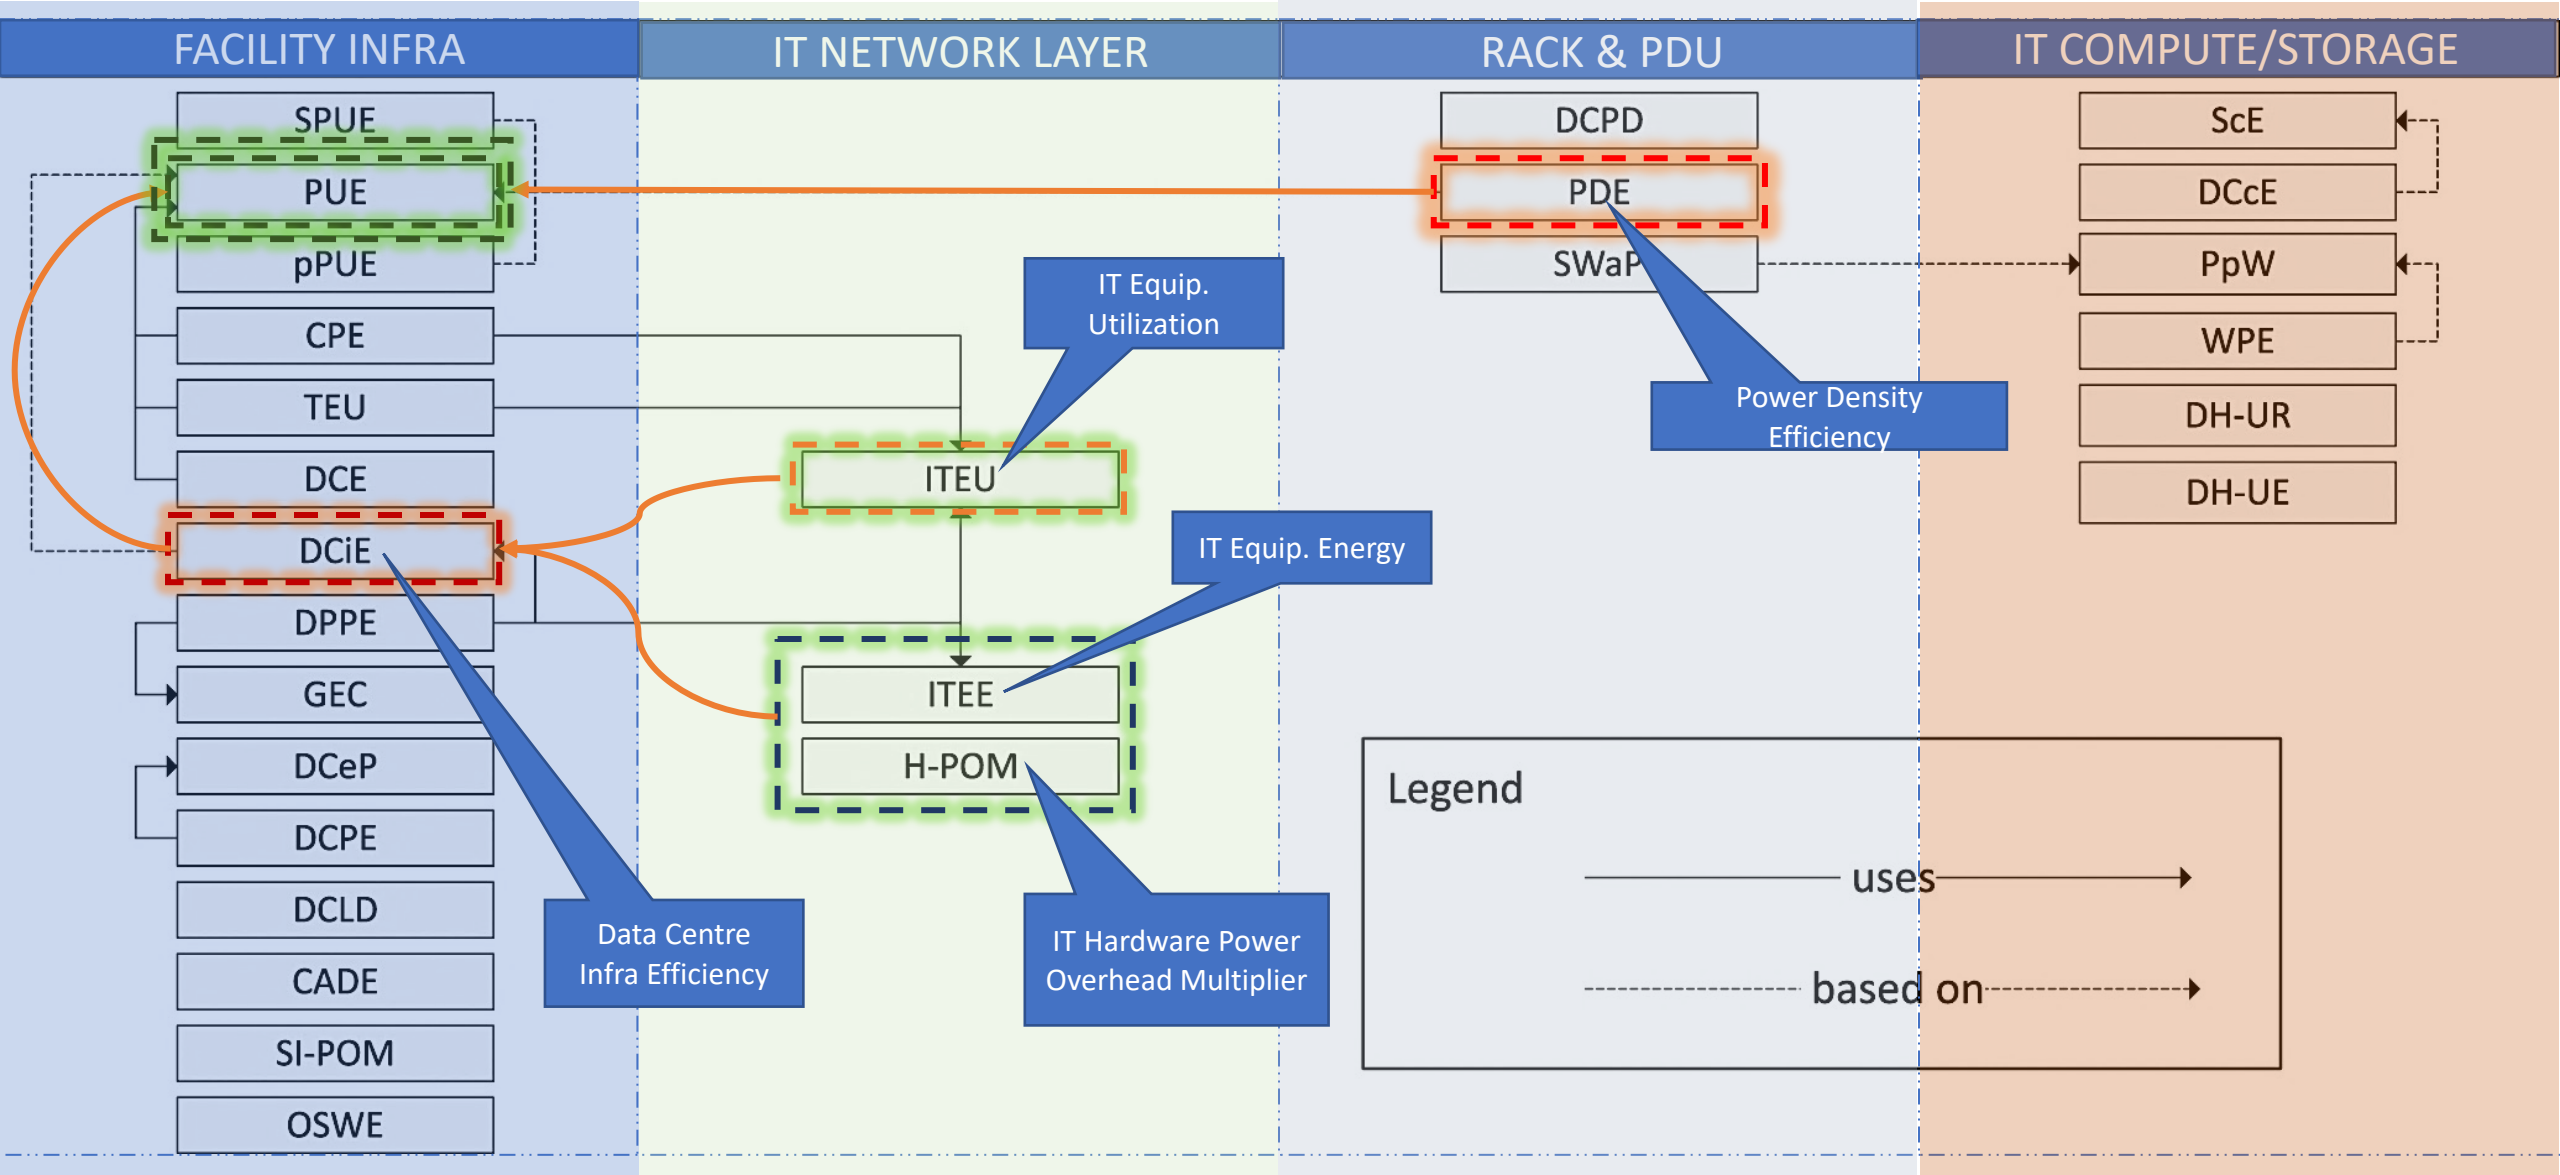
FACILITY INFRA

SPUE
PUE
pPUE
CPE
TEU
DCE
DCiE
DPPE
GEC
DCeP
DCPE
DCLD
CADE
SI-POM
OSWE

Data Centre Infra Efficiency

IT NETWORK LAYER

IT Equip. Utilization

ITEU

IT Equip. Energy

ITEE
H-POM

IT Hardware Power Overhead Multiplier

RACK & PDU

DCPD
PDE
SWaP

Power Density Efficiency

IT COMPUTE/STORAGE

ScE
DCcE
PpW
WPE
DH-UR
DH-UE

Legend

uses

based on